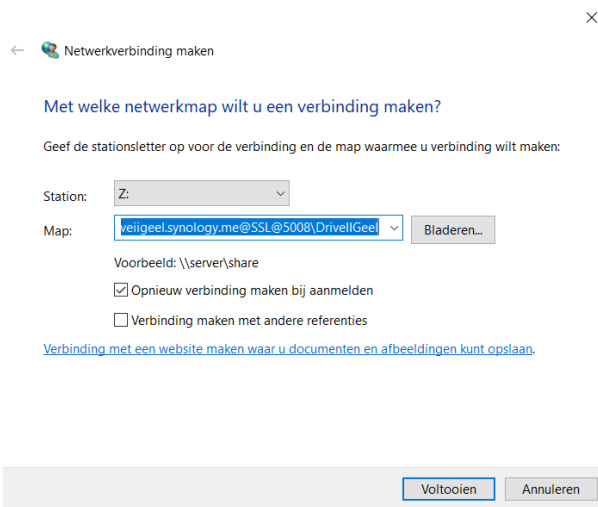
Netwerkverbinding maken

Met welke netwerkmap wilt u een verbinding maken?

Geef de stationsletter op voor de verbinding en de map waarmee u verbinding wilt maken:

Station: Z:

Map: veiigeel.synology.me@SSL@5008\DriveIIGeel

Bladeren...

Voorbeeld: \\server\share

Opnieuw verbinding maken bij aanmelden

Verbinding maken met andere referenties

Verbinding met een website maken waar u documenten en afbeeldingen kunt opslaan.

Voltooien

Annuleren